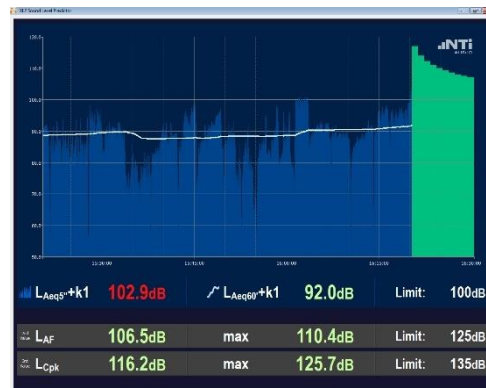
SLP Sound Level Predictor

NTi

120.0
110.0
100.0
90.0
80.0
70.0
60.0
50.0

$L_{Aeq5''}$+k1 102.9dB
$L_{Aeq60'}$+k1 92.0dB
Limit: 100dB

$L_{AF}$ 106.5dB max 110.4dB Limit: 125dB
$L_{Cpk}$ 116.2dB max 125.7dB Limit: 135dB